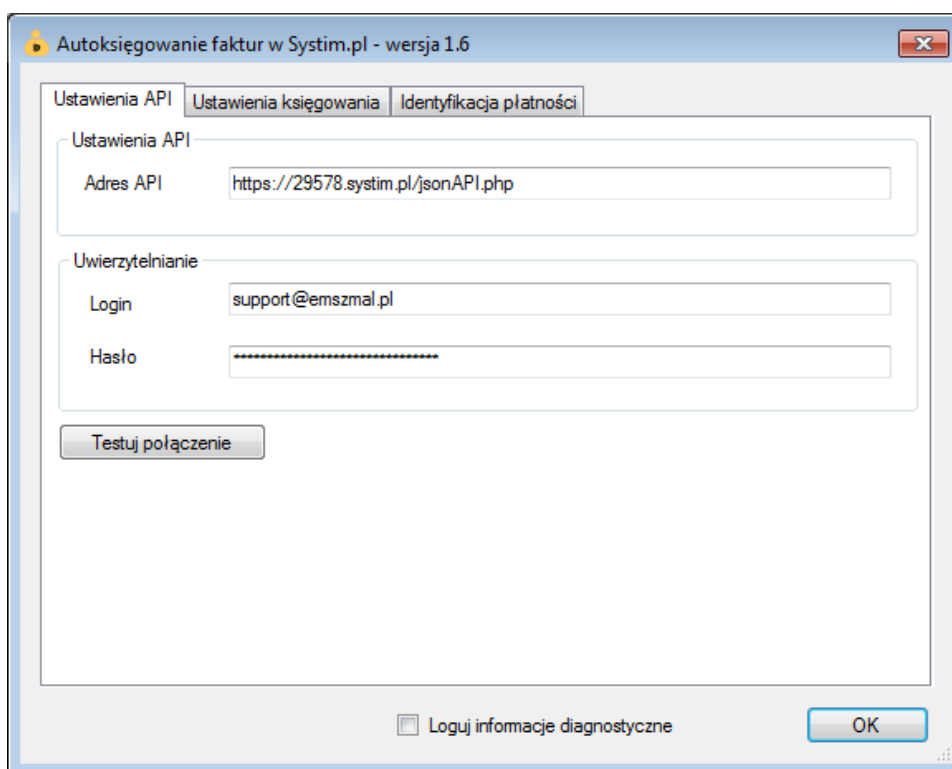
Autoksięgowanie faktur w Systim.pl - wersja 1.6

Ustawienia API | Ustawienia księgowania | Identyfikacja płatności

Ustawienia API

Adres API https://29578.systim.pl/jsonAPI.php

Uwierzytelnianie

Login support@emszmal.pl

Hasło ********************************

Testuj połączenie

Loguj informacje diagnostyczne

OK